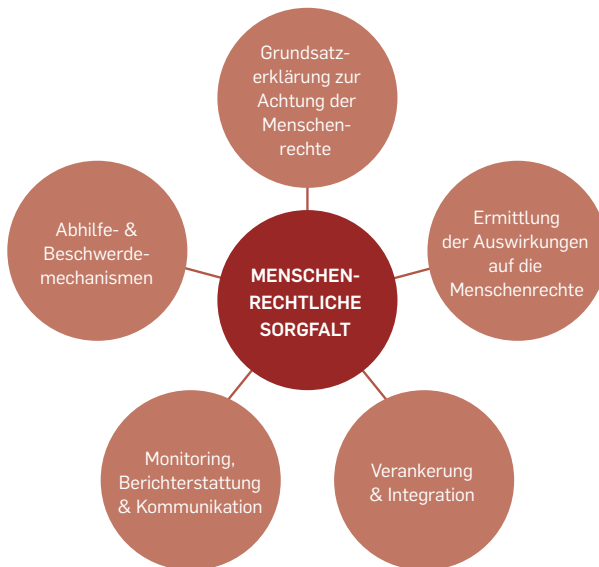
Grundsatzerklärung zur Achtung der Menschenrechte

Ermittlung der Auswirkungen auf die Menschenrechte

Verankerung & Integration

Monitoring, Berichterstattung & Kommunikation

Abhilfe- & Beschwerdemechanismen

MENSCHENRECHTLICHE SORGFALT